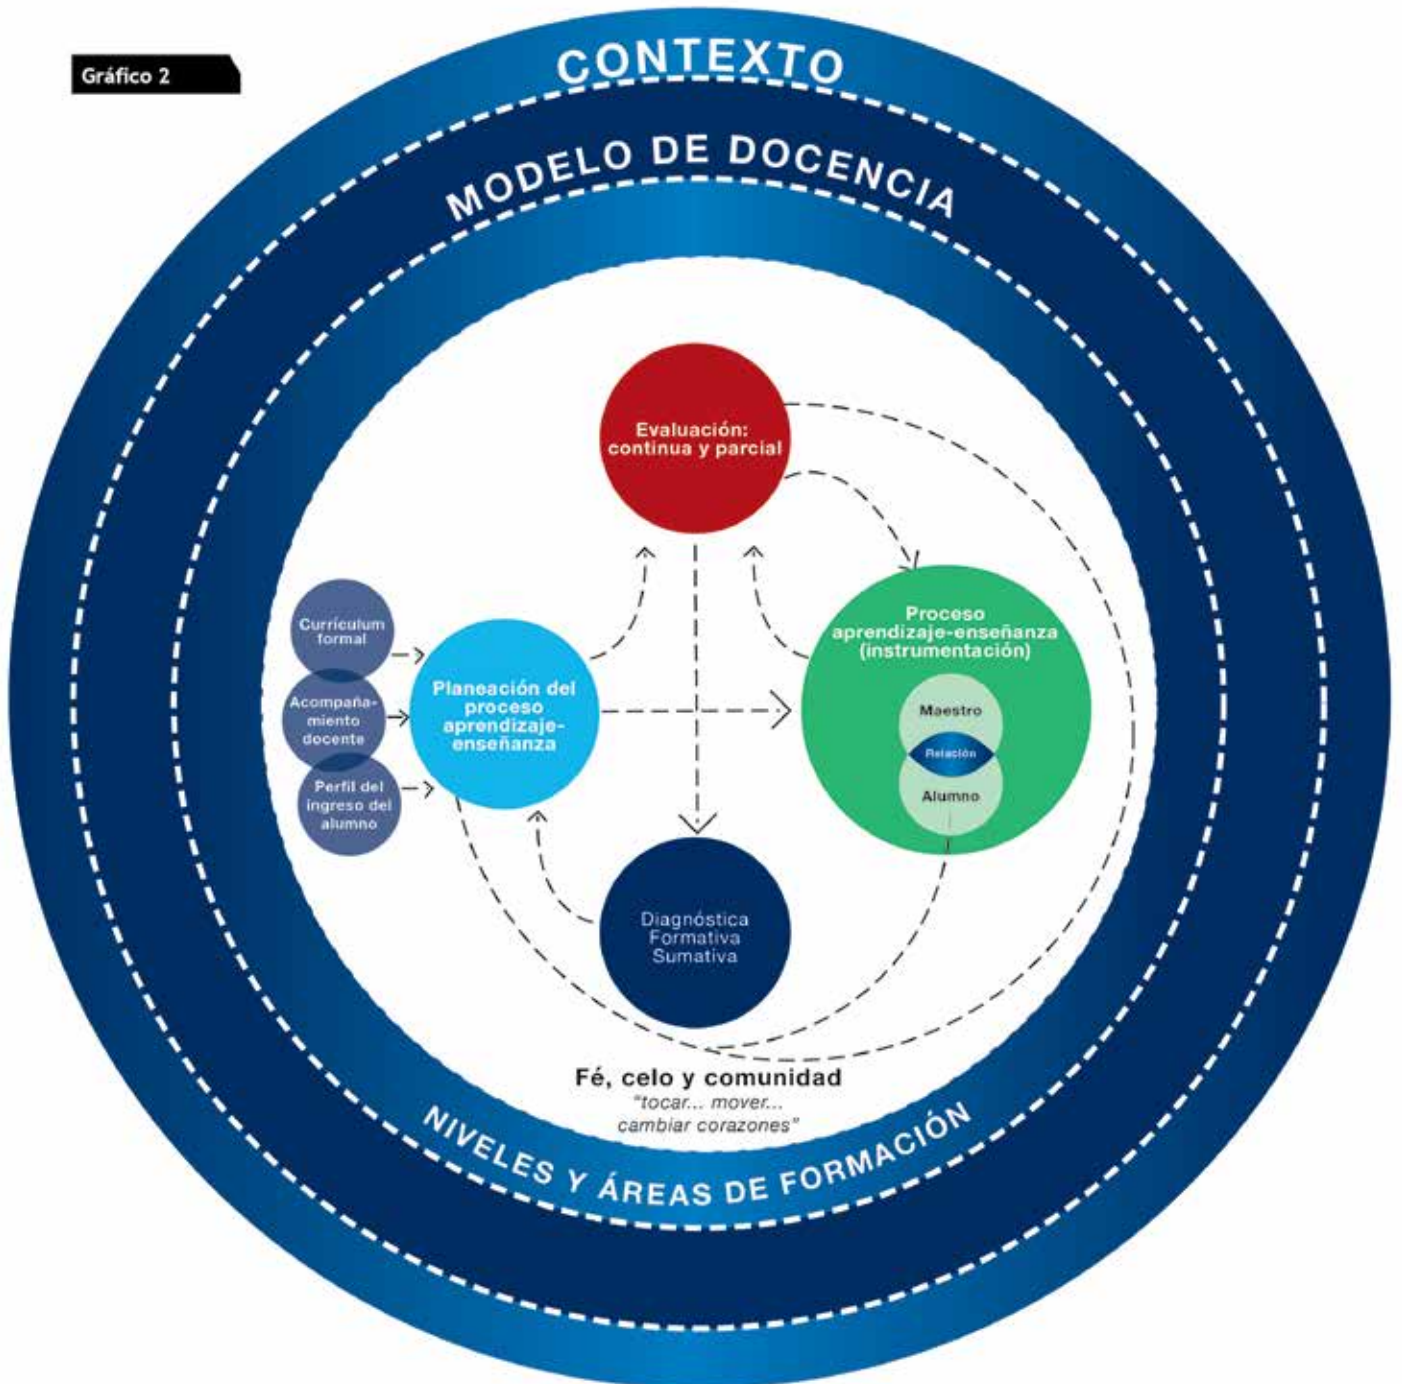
Gráfico 2

CONTEXTO

MODELO DE DOCENCIA

Evaluación: continua y parcial

Currículum formal

Acompañamiento docente

Perfil del ingreso del alumno

Planeación del proceso aprendizaje-enseñanza

Proceso aprendizaje-enseñanza (instrumentación)

Maestro

Relación

Alumno

Diagnóstica
Formativa
Sumativa

Fé, celo y comunidad
"tocar... mover... cambiar corazones"

NIVELES Y ÁREAS DE FORMACIÓN